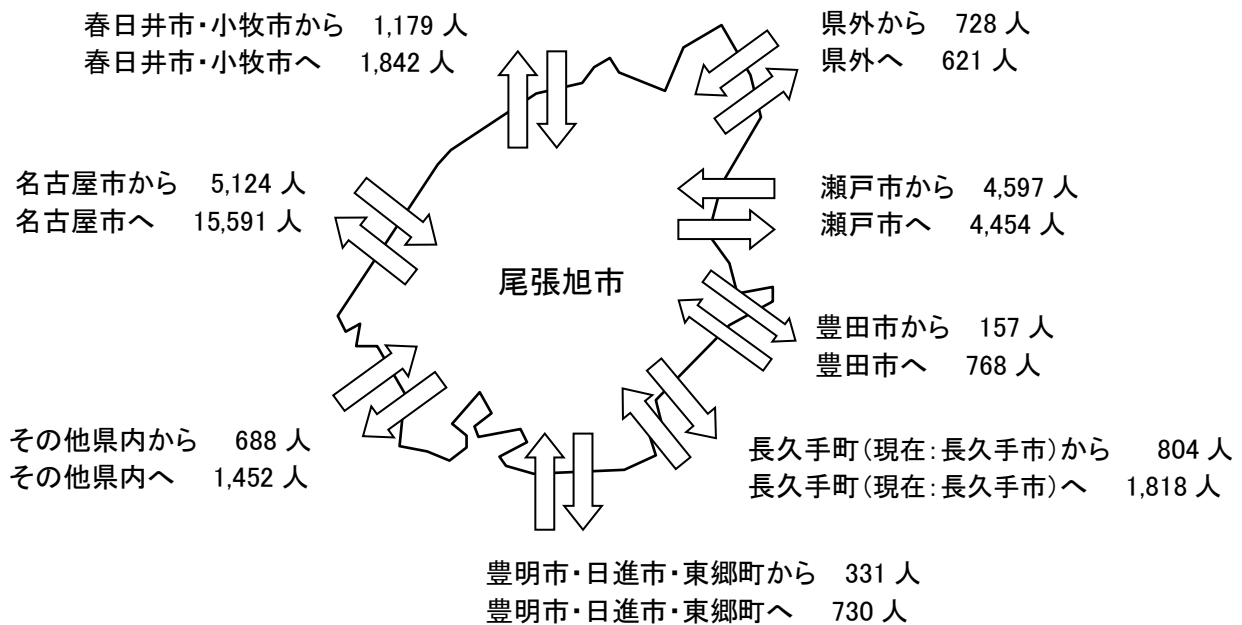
春日井市・小牧市から　1,179 人
春日井市・小牧市へ　1,842 人

県外から　728 人
県外へ　621 人

名古屋市から　5,124 人
名古屋市へ　15,591 人

瀬戸市から　4,597 人
瀬戸市へ　4,454 人

尾張旭市

豊田市から　157 人
豊田市へ　768 人

その他県内から　688 人
その他県内へ　1,452 人

長久手町(現在:長久手市)から　804 人
長久手町(現在:長久手市)へ　1,818 人

豊明市・日進市・東郷町から　331 人
豊明市・日進市・東郷町へ　730 人